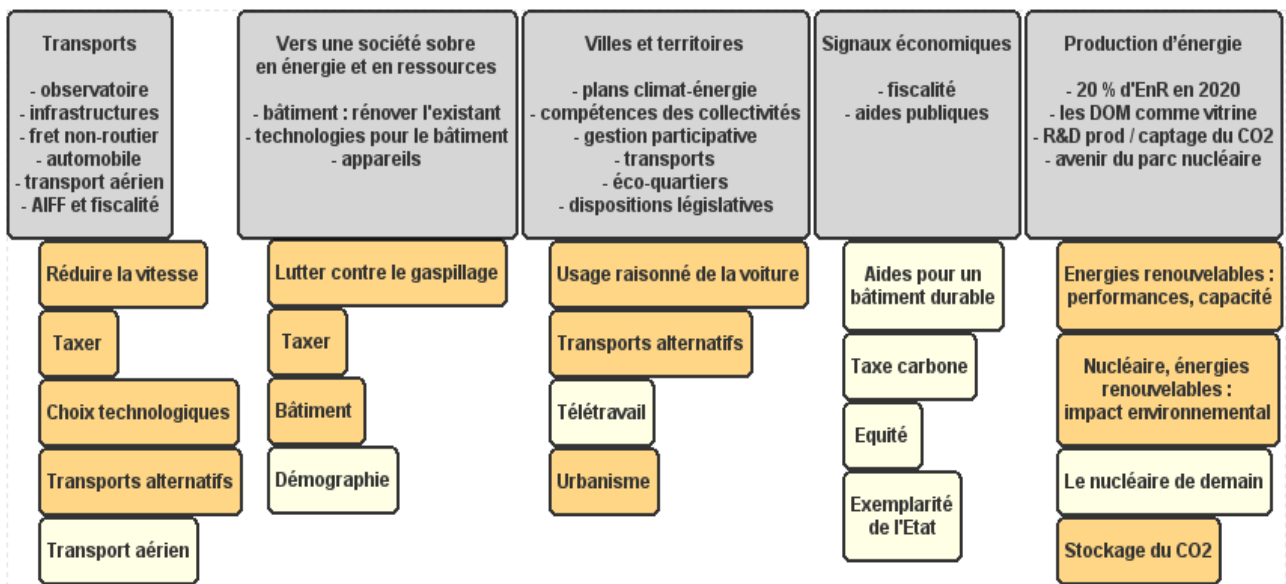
Transports

- observatoire
- infrastructures
- fret non-routier
- automobile
- transport aérien
- AIFF et fiscalité

Réduire la vitesse

Taxer

Choix technologiques

Transports alternatifs

Transport aérien

Vers une société sobre en énergie et en ressources

- bâtiment : rénover l'existant
- technologies pour le bâtiment
- appareils

Lutter contre le gaspillage

Taxer

Bâtiment

Démographie

Villes et territoires

- plans climat-énergie
- compétences des collectivités
- gestion participative
- transports
- éco-quartiers
- dispositions législatives

Usage raisonné de la voiture

Transports alternatifs

Télétravail

Urbanisme

Signaux économiques

- fiscalité
- aides publiques

Aides pour un bâtiment durable

Taxe carbone

Equité

Exemplarité de l'Etat

Production d'énergie

- 20 % d'EnR en 2020
- les DOM comme vitrine
- R&D prod / captage du CO2
- avenir du parc nucléaire

Energies renouvelables : performances, capacité

Nucléaire, énergies renouvelables : impact environnemental

Le nucléaire de demain

Stockage du CO2